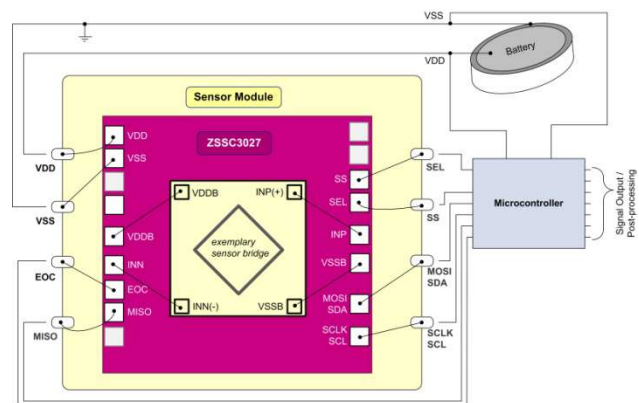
VSS
Battery
VDD
Sensor Module
ZSSC3027
VDD
VSS
VDD
VSS
VDDB
INN
EOC
MISO
EOC
MISO
VDDB
INP(+)
exemplary sensor bridge
INN(-)
VSSB
SS
SEL
INP
VSSB
MOSI SDA
SCLK SCL
SEL
SS
MOSI SDA
SCLK SCL
Microcontroller
Signal Output / Post-processing